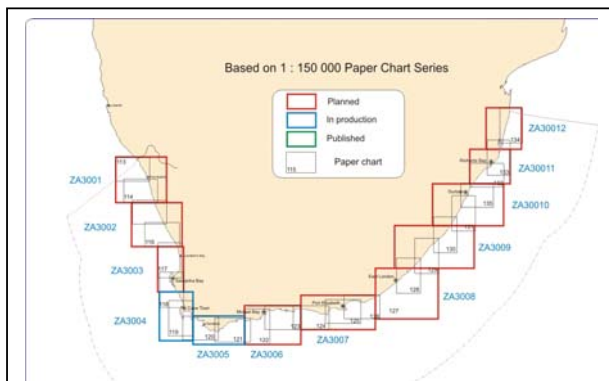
Based on 1 : 150 000 Paper Chart Series

Planned
In production
Published
Paper chart
115

ZA30012
ZA30011
ZA30010
ZA3009
ZA3008
ZA3007
ZA3006
ZA3005
ZA3004
ZA3003
ZA3002
ZA3001

113
114
116
117
118
119
120
121
122
123
124
125
126
127
130
135
136